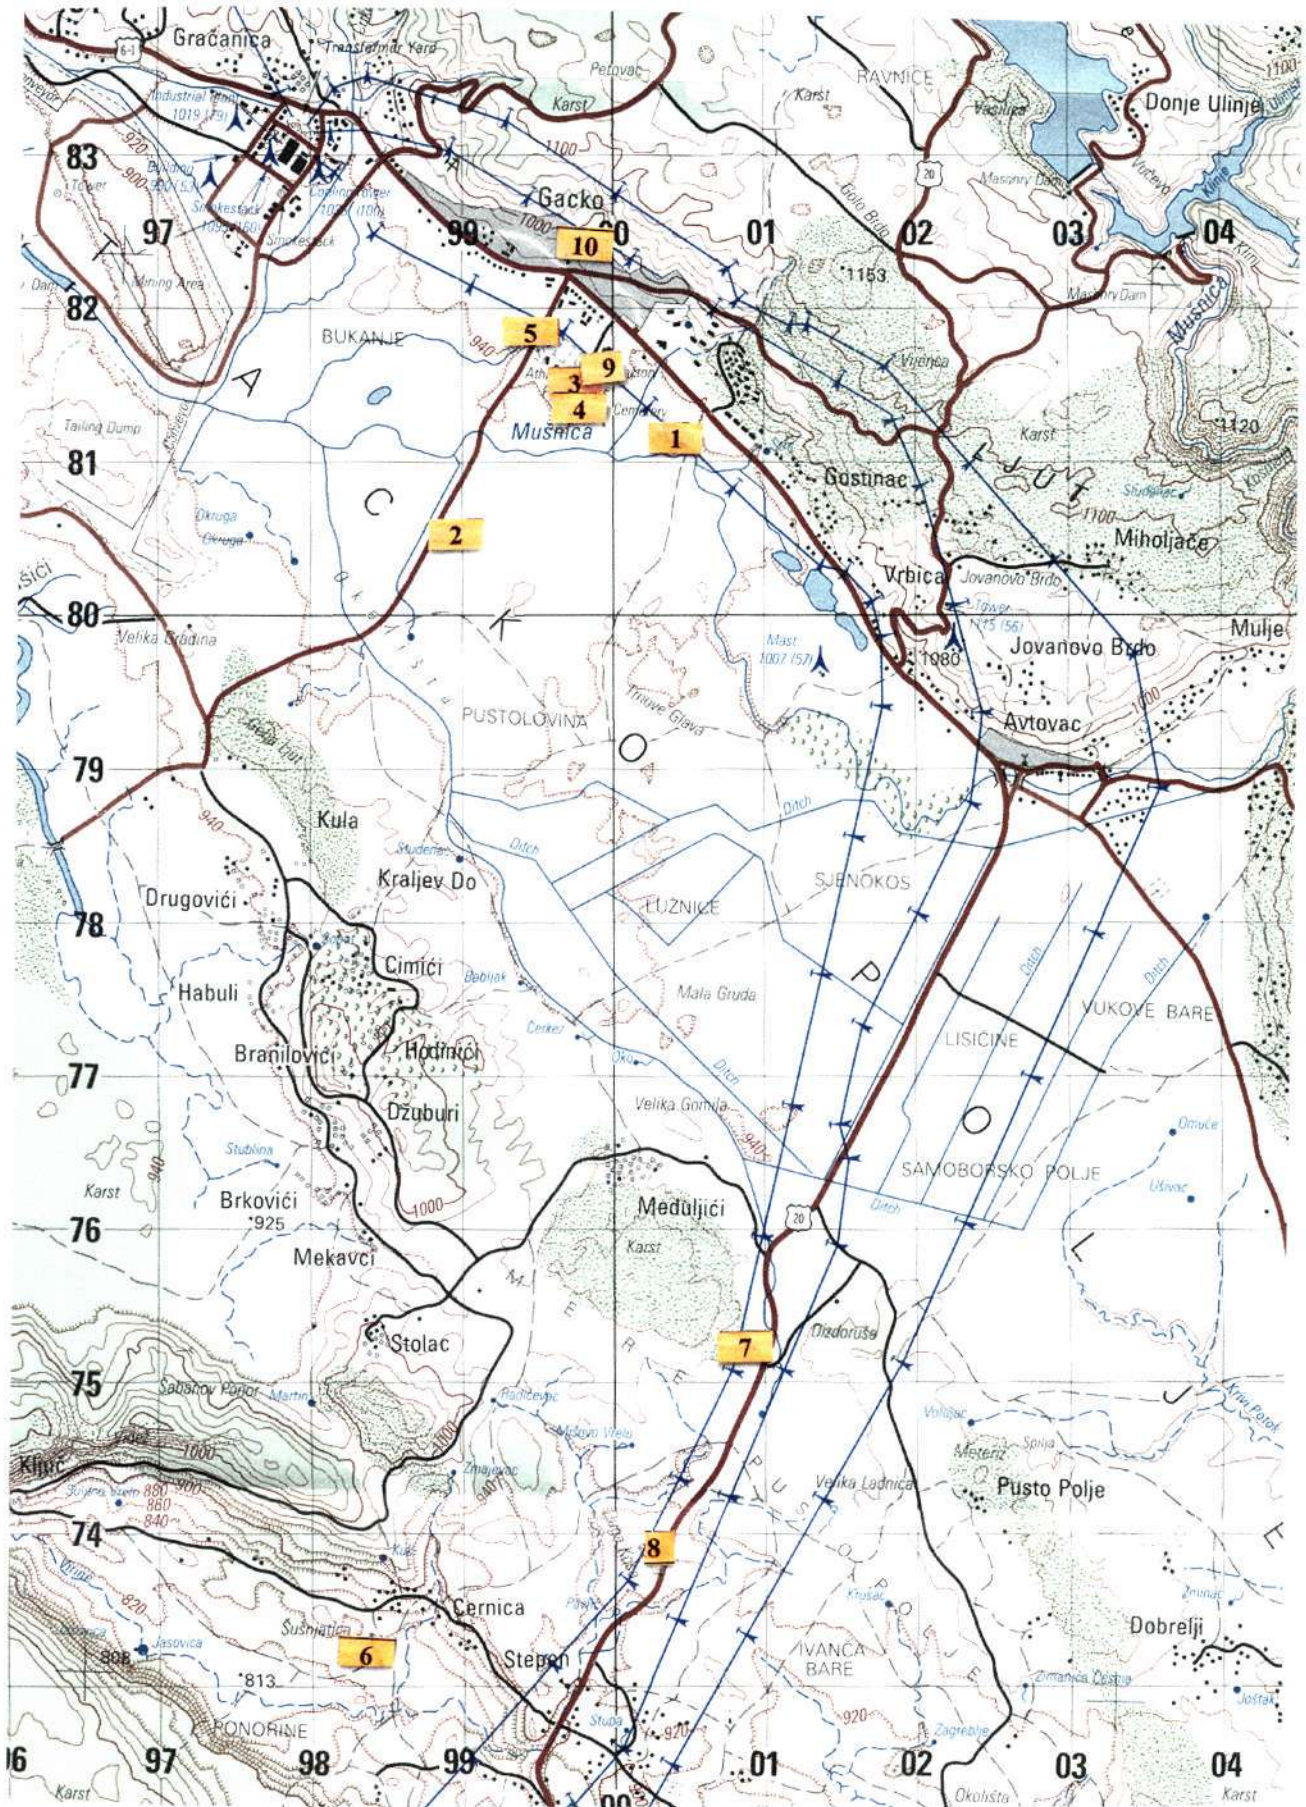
Gračanica
Transformer Yard
Petovac
RAVNICE
Karst
Karst
Donje Ulinje
Industrial Bldg 1019 (79)
83
920
900
Building
Smokestack
Smokestack
Cooling Tower
Smokestack
97
Gacko
1000
99
10
00
01
Golo Brdo
02
Masonry Dam
03
04
Mušnica
1153
Mining Area
Dam
82
Masonry Dam
BUKANJE
940
5
9
3
4
Cemetery
A
Vijenca
Tailing Dump
Mušnica
1
Karst
1120
81
Gostinac
2
C
Okruga
Okruga
1100
Miholjače
Vrbica
Jovanovo Brdo
Tower
1115 (56)
80
K
Mast 1007 (57)
1080
Jovanovo Brdo
Mulje
Velika Gradina
PUSTOLOVINA
Trnove Glava
1000
Avtovac
O
79
940
Kula
Ditch
Studena
Ditch
Kraljev Do
SJENOKOS
Drugovići
LUŽNICE
78
P
Cimići
Babljak
Ditch
Ditch
Habuli
Mala Gruda
VUKOVE BARE
Cerkez
LISIČINE
Branilovići
Hodinići
Oko
Ditch
77
Dzuburi
Velika Gomila
940
O
Omuće
Stublina
Karst
SAMOBORSKO POLJE
Ušivac
Brkovići
925
1000
Ditch
20
Meduljići
76
Karst
Mekavci
M
L
E
Stolac
R
Dzdoruše
7
75
Šabanov Ponor
Martin
1000
Radičevac
J
1000
Milinovo Vrelo
Ključ
Voljuša
Meteriz
Spilja
Zmajevac
Pusto Polje
Velika Lađnica
880
860
840
940
74
8
Kuk
E
820
Kusac
Šušnjatica
Cernica
Pijesak
Dobrelji
6
Jasovica
898
IVANČA BARE
Stepen
813
Zimanica Česma
Stupa
PONORINE
920
920
Zagrebije
06
97
98
99
01
02
03
04
Karst
00
Okolišta
Karst